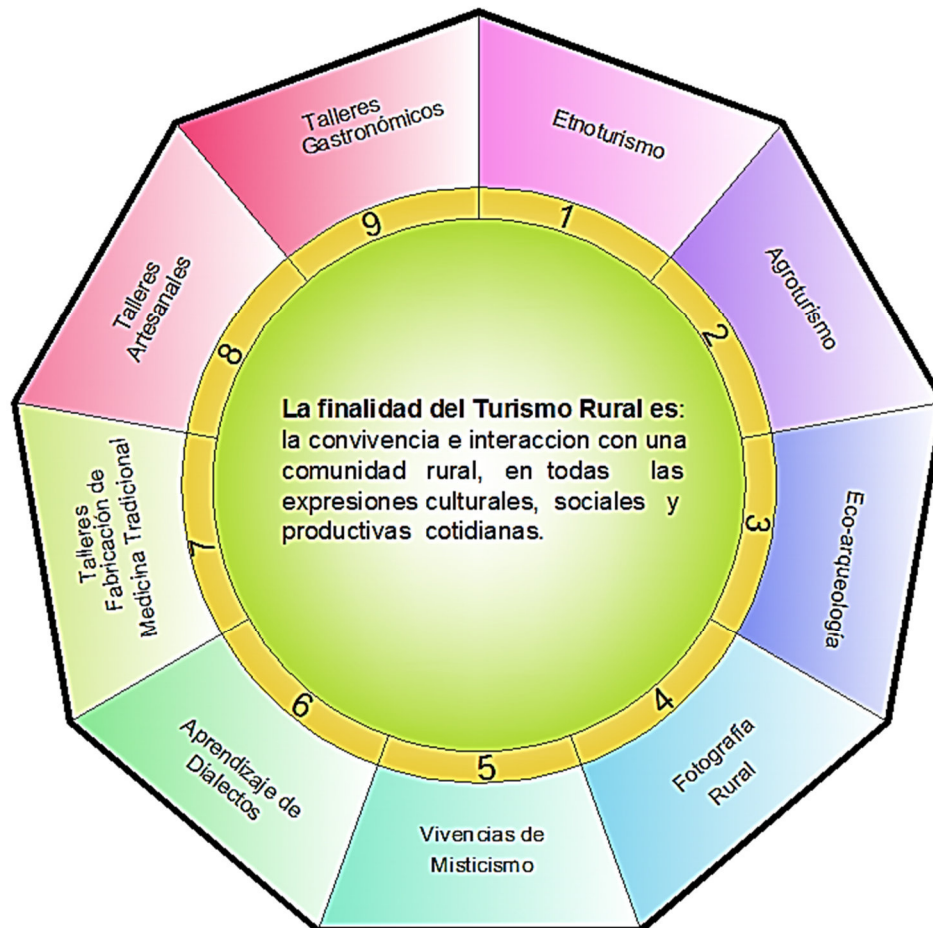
La finalidad del Turismo Rural es: la convivencia e interaccion con una comunidad rural, en todas las expresiones culturales, sociales y productivas cotidianas.

1
Etnoturismo

2
Agroturismo

3
Eco-arqueología

4
Fotografía Rural

5
Vivencias de Misticismo

6
Aprendizaje de Dialectos

7
Talleres Fabricación de Medicina Tradicional

8
Talleres Artesanales

9
Talleres Gastronómicos